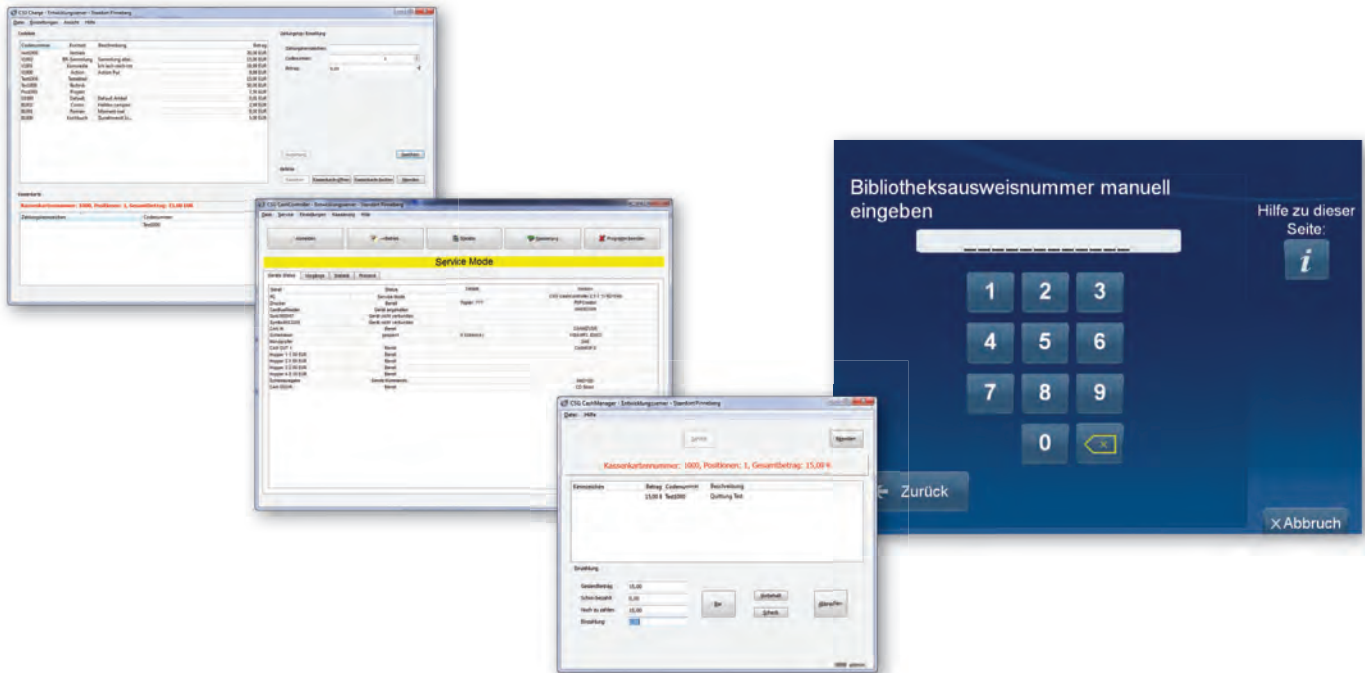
CSG Change - Entwicklungsserver - Standort Finnsberg

Service Mode

Kassenkartennummer: 1000, Positionen: 1, Gesamtbetrag: 15,00 €

| Kennzeichen | Betrag | Codenummer | Beschreibung |
|---|---|---|---|
| | 15,00 € | Test000 | Quittung Test |

Einzahlung

Gesamtbetrag: 15,00
Schon bezahlt: 0,00
Noch zu zahlen: 15,00
Einzahlung: 15,00

Bibliotheksausweisnummer manuell eingeben

Hilfe zu dieser Seite:

i

1 2 3
4 5 6
7 8 9
0

Zurück

Abbruch